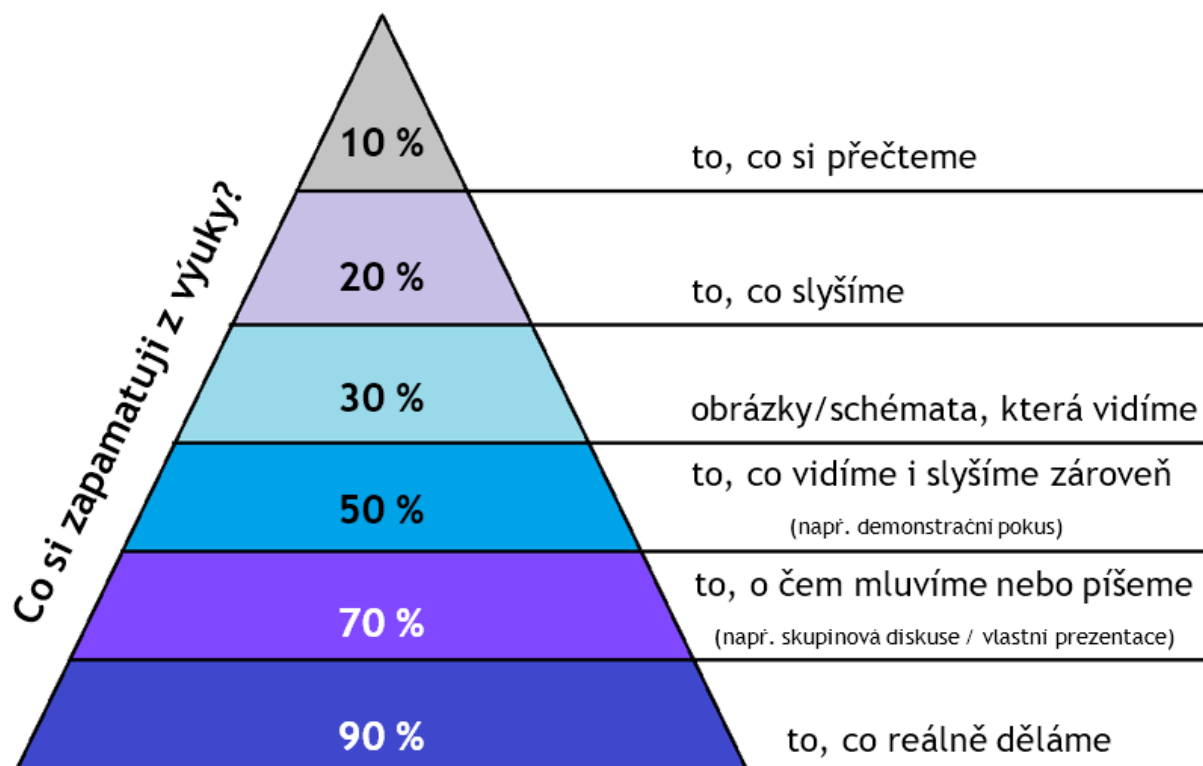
Co si zapamatuji z výuky?

10 %
to, co si přečteme

20 %
to, co slyšíme

30 %
obrázky/schémata, která vidíme

50 %
to, co vidíme i slyšíme zároveň
(např. demonstrační pokus)

70 %
to, o čem mluvíme nebo píšeme
(např. skupinová diskuse / vlastní prezentace)

90 %
to, co reálně děláme